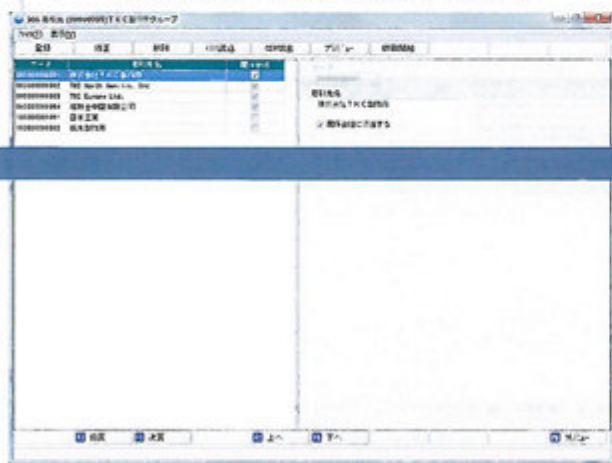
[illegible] (0000000) TKC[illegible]グループ

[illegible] 表示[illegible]

登録 | 修正 | 削除 | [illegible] | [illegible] | プレビュー | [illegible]

| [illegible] | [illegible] | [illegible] |
|---|---|---|
| 0000000001 | 株式会社TKC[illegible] | ☑ |
| 0000000002 | TKC North America, Inc | ☑ |
| 0000000003 | TKC Europe Ltd. | ☑ |
| 0000000004 | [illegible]有限公司 | ☑ |
| 0000000005 | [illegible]工業 | ☐ |
| 0000000006 | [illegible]製作所 | ☐ |

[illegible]
株式会社TKC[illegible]

☑ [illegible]

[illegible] 前頁 | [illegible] 次頁 | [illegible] 上へ | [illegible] 下へ | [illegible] ヘルプ